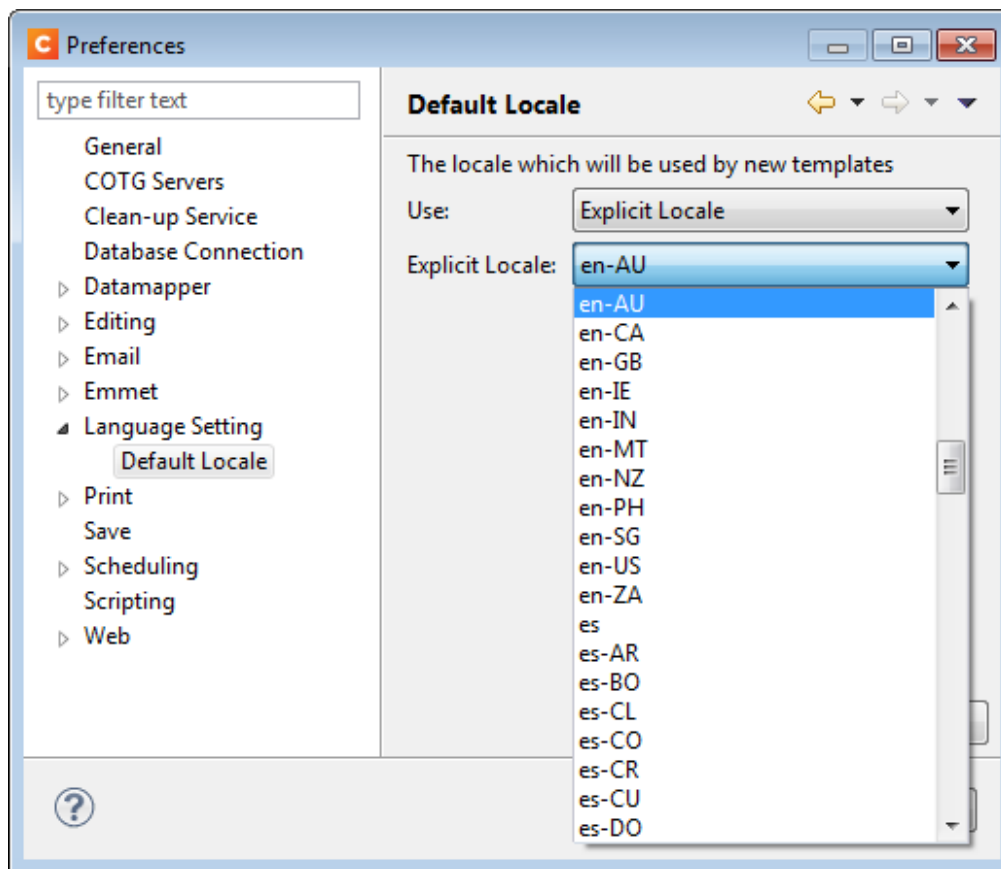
Preferences

type filter text

General
COTG Servers
Clean-up Service
Database Connection
Datamapper
Editing
Email
Emmet
Language Setting
Default Locale
Print
Save
Scheduling
Scripting
Web

Default Locale

The locale which will be used by new templates

Use: Explicit Locale

Explicit Locale: en-AU

en-AU
en-CA
en-GB
en-IE
en-IN
en-MT
en-NZ
en-PH
en-SG
en-US
en-ZA
es
es-AR
es-BO
es-CL
es-CO
es-CR
es-CU
es-DO